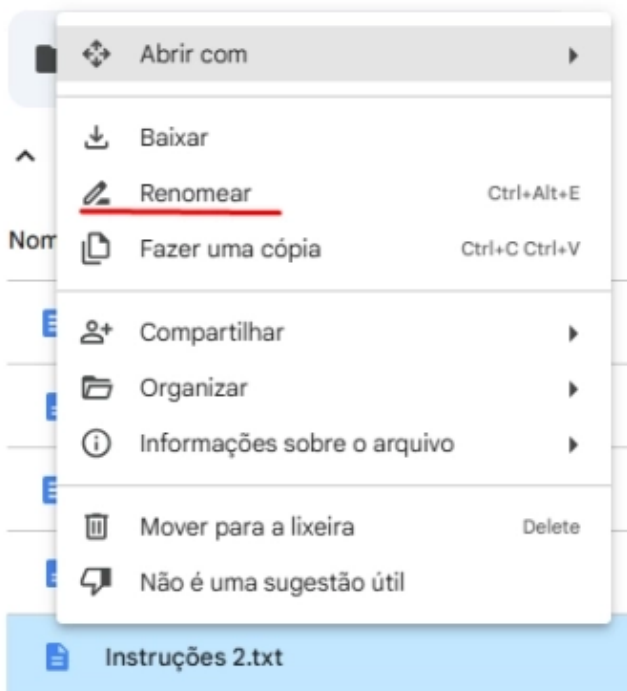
Abrir com

Baixar

Renomear Ctrl+Alt+E

Nom

Fazer uma cópia Ctrl+C Ctrl+V

Compartilhar

Organizar

Informações sobre o arquivo

Mover para a lixeira Delete

Não é uma sugestão útil

Instruções 2.txt